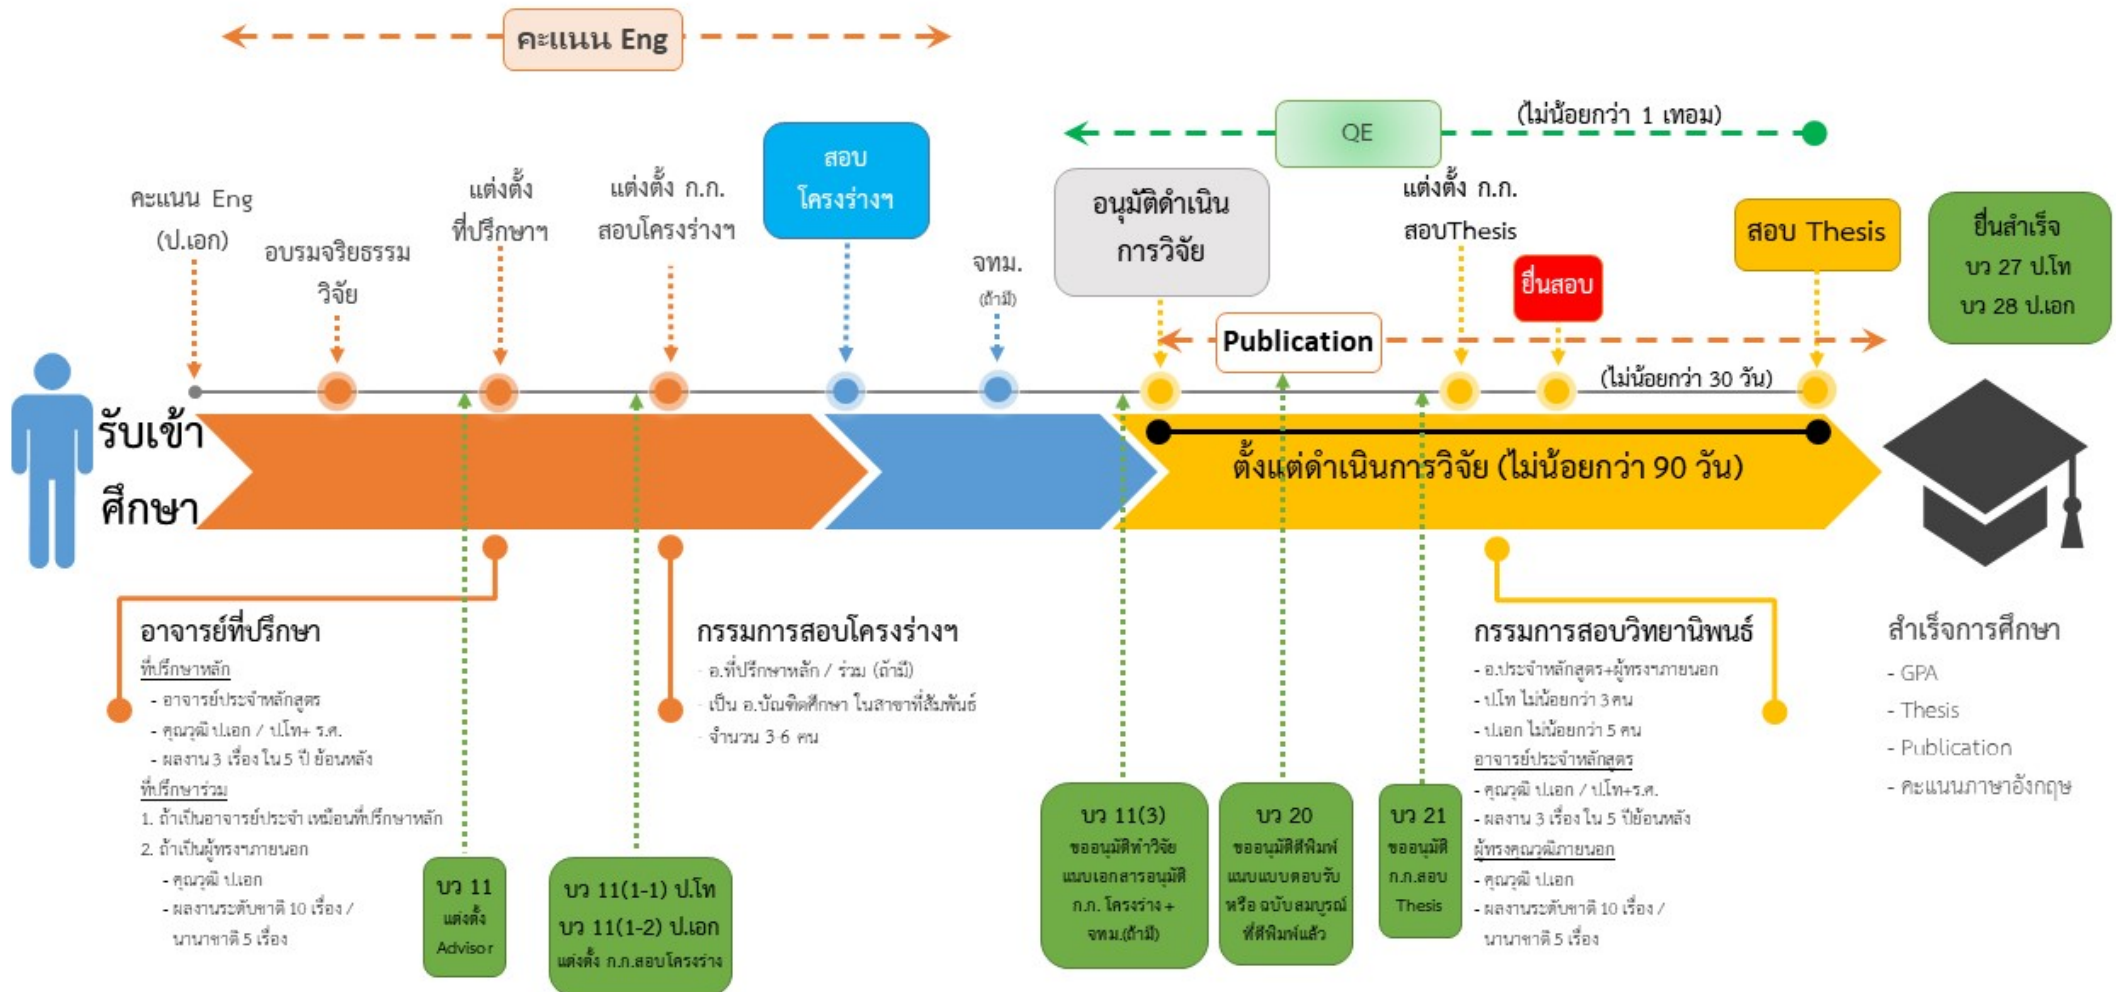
คะแนน Eng

QE

(ไม่น้อยกว่า 1 เทอม)

คะแนน Eng (ป.เอก)

อบรมจริยธรรมวิจัย

แต่งตั้งที่ปรึกษาฯ

แต่งตั้ง ก.ก. สอบโครงร่างฯ

สอบ โครงร่างฯ

จทม. (ถ้ามี)

อนุมัติดำเนินการวิจัย

แต่งตั้ง ก.ก. สอบThesis

ยื่นสอบ

สอบ Thesis

ยื่นสำเร็จ บว 27 ป.โท บว 28 ป.เอก

Publication

(ไม่น้อยกว่า 30 วัน)

รับเข้าศึกษา

ตั้งแต่ดำเนินการวิจัย (ไม่น้อยกว่า 90 วัน)

อาจารย์ที่ปรึกษา
ที่ปรึกษาหลัก
- อาจารย์ประจำหลักสูตร
- คุณวุฒิ ป.เอก / ป.โท+ ร.ศ.
- ผลงาน 3 เรื่อง ใน 5 ปี ย้อนหลัง
ที่ปรึกษาร่วม
1. ถ้าเป็นอาจารย์ประจำ เหมือนที่ปรึกษาหลัก
2. ถ้าเป็นผู้ทรงฯภายนอก
- คุณวุฒิ ป.เอก
- ผลงานระดับชาติ 10 เรื่อง / นานาชาติ 5 เรื่อง

บว 11 แต่งตั้ง Advisor

บว 11(1-1) ป.โท
บว 11(1-2) ป.เอก
แต่งตั้ง ก.ก.สอบโครงร่าง

กรรมการสอบโครงร่างฯ
- อ.ที่ปรึกษาหลัก / ร่วม (ถ้ามี)
- เป็น อ.บัณฑิตศึกษา ในสาขาที่สัมพันธ์
- จำนวน 3 6 คน

บว 11(3) ขออนุมัติทำวิจัย แนบเอกสารอนุมัติ ก.ก. โครงร่าง + จทม.(ถ้ามี)

บว 20 ขออนุมัติตีพิมพ์ แนบแบบตอบรับ หรือ ฉบับสมบูรณ์ ที่ตีพิมพ์แล้ว

บว 21 ขออนุมัติ ก.ก.สอบ Thesis

กรรมการสอบวิทยานิพนธ์
- อ.ประจำหลักสูตร+ผู้ทรงฯภายนอก
- ป.โท ไม่น้อยกว่า 3 คน
- ป.เอก ไม่น้อยกว่า 5 คน
อาจารย์ประจำหลักสูตร
- คุณวุฒิ ป.เอก / ป.โท+ร.ศ.
- ผลงาน 3 เรื่อง ใน 5 ปีย้อนหลัง
ผู้ทรงคุณวุฒิภายนอก
- คุณวุฒิ ป.เอก
- ผลงานระดับชาติ 10 เรื่อง / นานาชาติ 5 เรื่อง

สำเร็จการศึกษา
- GPA
- Thesis
- Publication
- คะแนนภาษาอังกฤษ